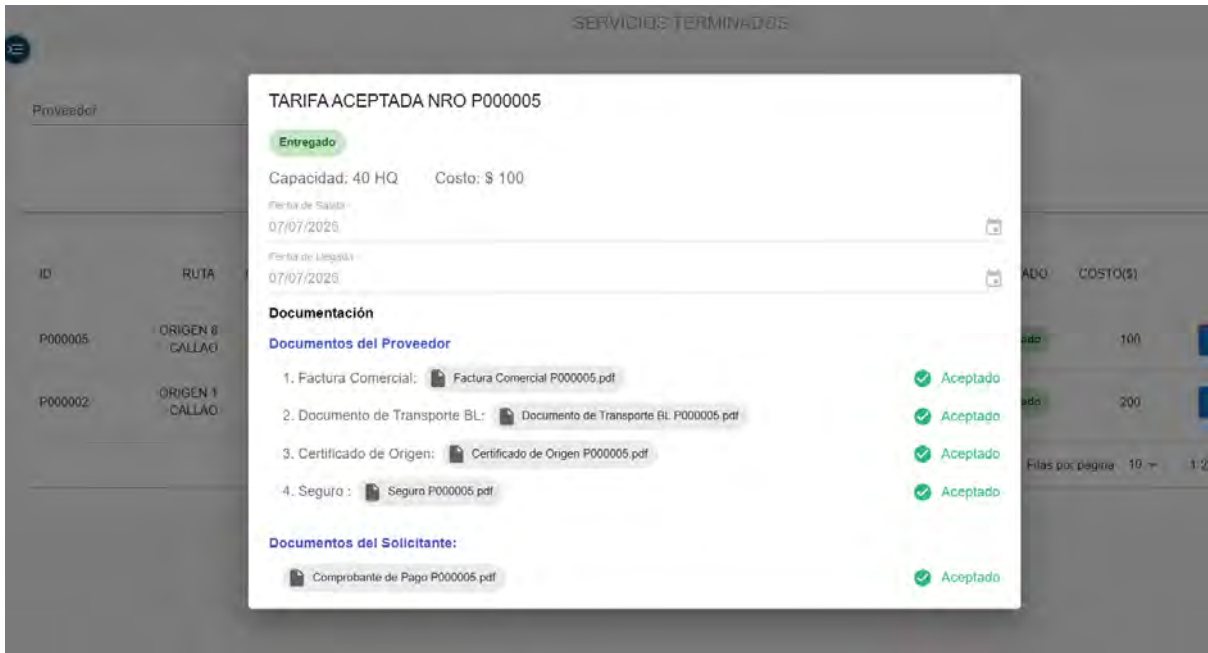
SERVICIOS TERMINADOS

Proveedor

ID RUTA

P000005 ORIGEN 6 CALLAO

P000002 ORIGEN 1 CALLAO

ADO COSTO($)

ado 100

ado 200

Filas por página 10 1:2

TARIFA ACEPTADA NRO P000005

Entregado

Capacidad: 40 HQ Costo: $ 100

Fecha de Salida
07/07/2025

Fecha de Llegada
07/07/2025

Documentación

Documentos del Proveedor

1. Factura Comercial: Factura Comercial P000005.pdf Aceptado

2. Documento de Transporte BL: Documento de Transporte BL P000005.pdf Aceptado

3. Certificado de Origen: Certificado de Origen P000005.pdf Aceptado

4. Seguro : Seguro P000005.pdf Aceptado

Documentos del Solicitante:

Comprobante de Pago P000005.pdf Aceptado